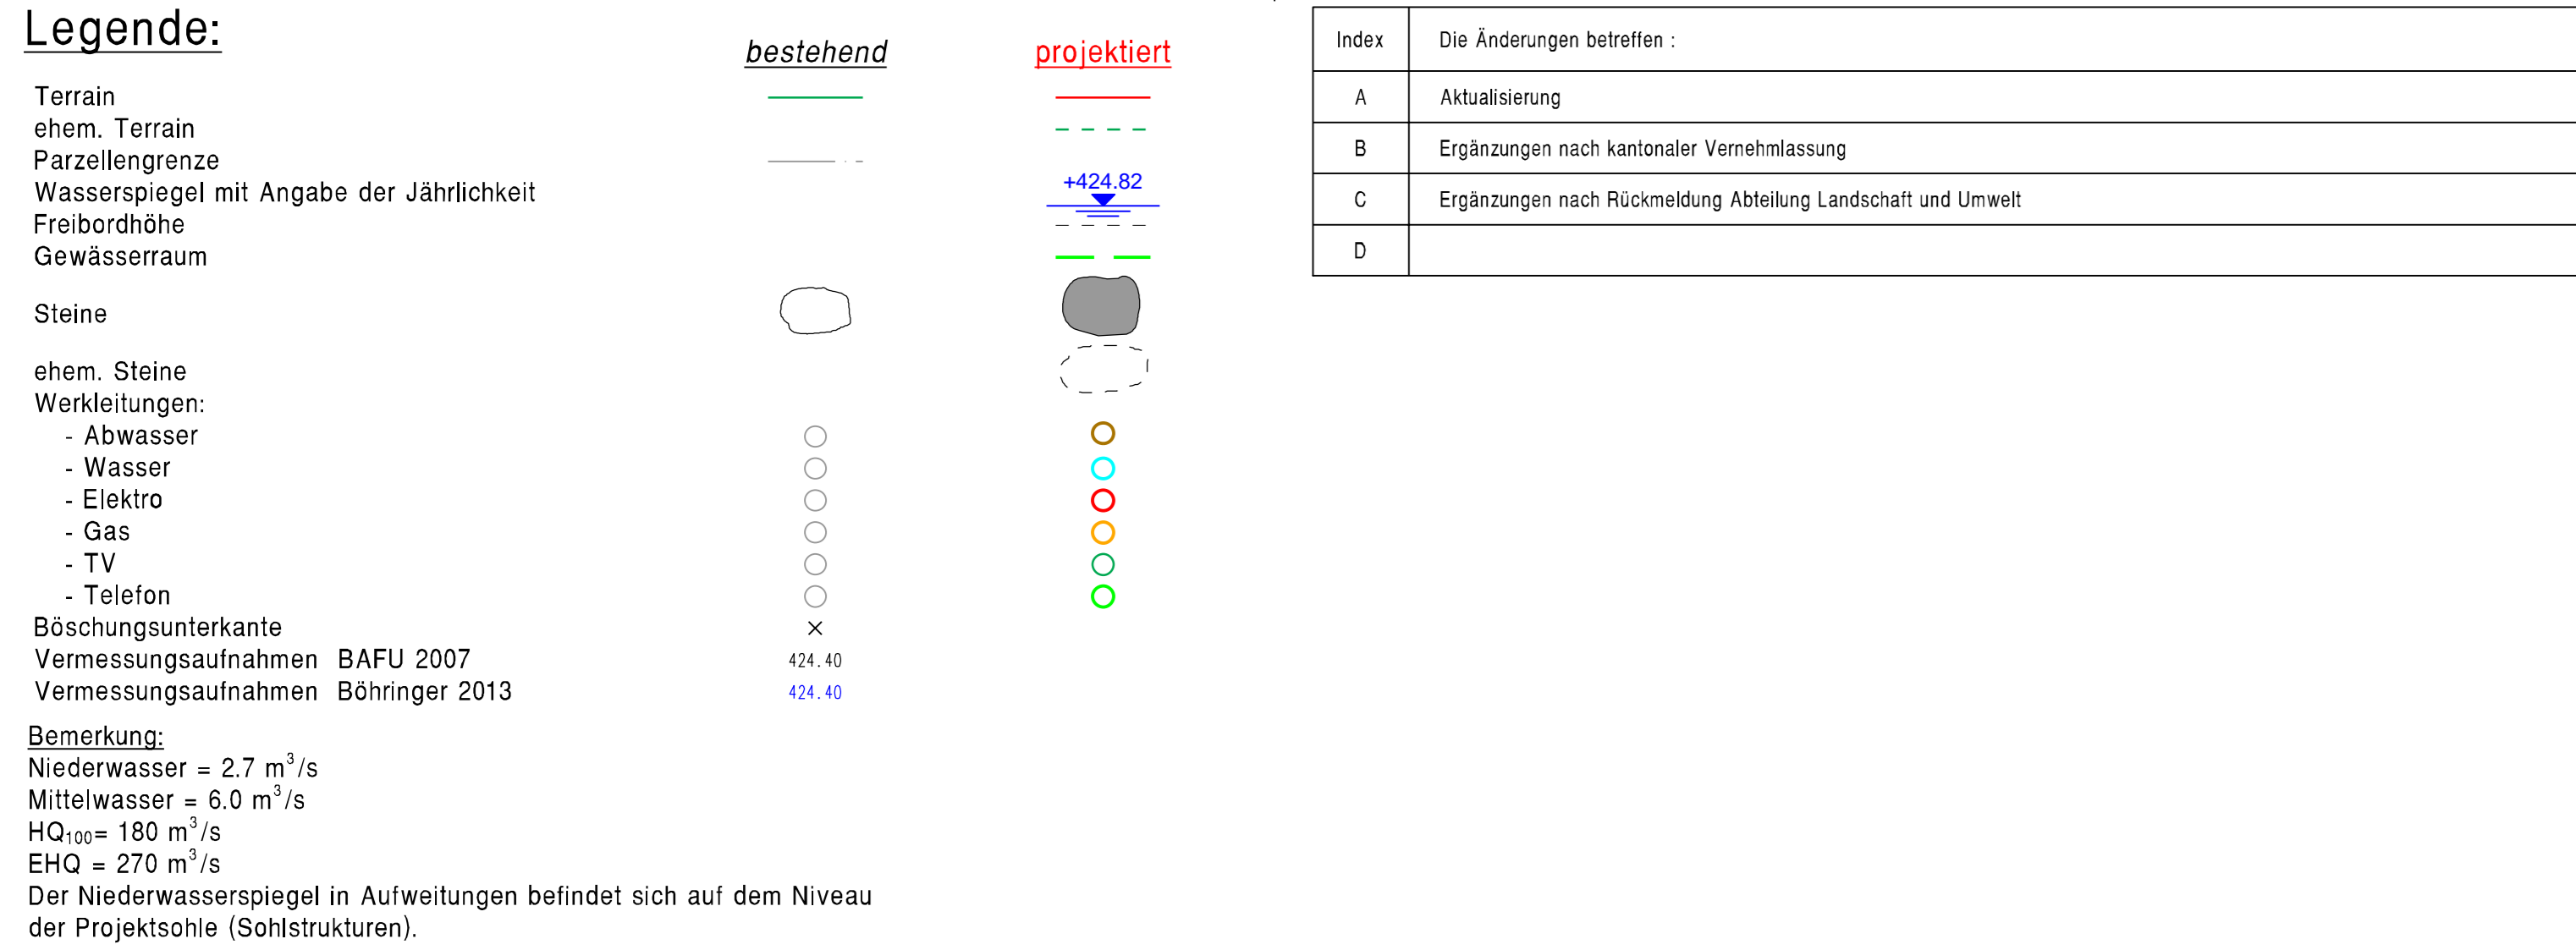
Legende:

bestehend projektiert

Terrain
ehem. Terrain
Parzellengrenze
Wasserspiegel mit Angabe der Jährlichkeit +424.82
Freibordhöhe
Gewässerraum

Steine

ehem. Steine
Werkleitungen:
- Abwasser
- Wasser
- Elektro
- Gas
- TV
- Telefon
Böschungsunterkante
Vermessungsaufnahmen BAFU 2007 424.40
Vermessungsaufnahmen Böhringer 2013 424.40

Bemerkung:
Niederwasser = 2.7 $m^3/s$
Mittelwasser = 6.0 $m^3/s$
$HQ_{100}$= 180 $m^3/s$
EHQ = 270 $m^3/s$
Der Niederwasserspiegel in Aufweitungen befindet sich auf dem Niveau der Projektsohle (Sohlstrukturen).

| Index | Die Änderungen betreffen : |
|---|---|
| A | Aktualisierung |
| B | Ergänzungen nach kantonaler Vernehmlassung |
| C | Ergänzungen nach Rückmeldung Abteilung Landschaft und Umwelt |
| D | |